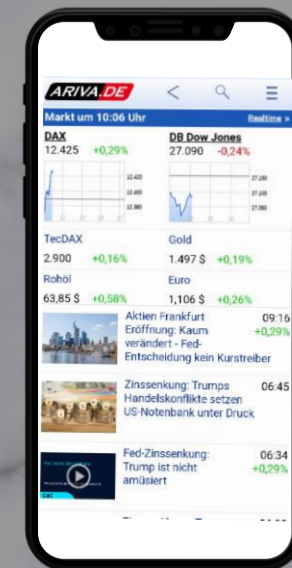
ARIVA.DE

Markt um 10:06 Uhr
Realtime »

DAX
12.425 +0,29%

DB Dow Jones
27.090 -0,24%

12.400
12.380

27.150
27.100
27.050

TecDAX
2.900 +0,16%

Gold
1.497 $ +0,19%

Rohöl
63,85 $ +0,58%

Euro
1,106 $ +0,26%

Aktien Frankfurt Eröffnung: Kaum verändert - Fed-Entscheidung kein Kurstreiber
09:16
+0,29%

Zinssenkung: Trumps Handelskonflikte setzen US-Notenbank unter Druck
06:45

Fed-Zinssenkung: Trump ist nicht amüsiert
06:34
+0,29%

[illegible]